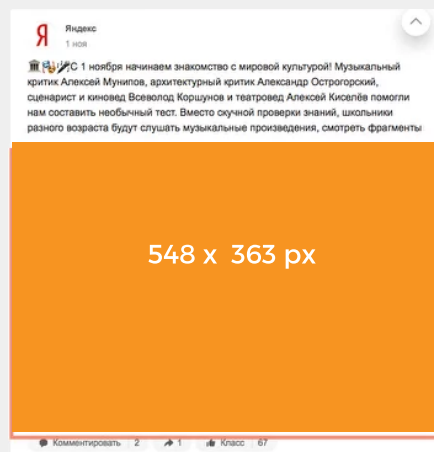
Я

Яндекс
1 ноя

🏛🎭🎻С 1 ноября начинаем знакомство с мировой культурой! Музыкальный критик Алексей Мунипов, архитектурный критик Александр Острогорский, сценарист и киновед Всеволод Коршунов и театровед Алексей Киселёв помогли нам составить необычный тест. Вместо скучной проверки знаний, школьники разного возраста будут слушать музыкальные произведения, смотреть фрагменты

548 x 363 px

Комментировать 2 1 Класс 67